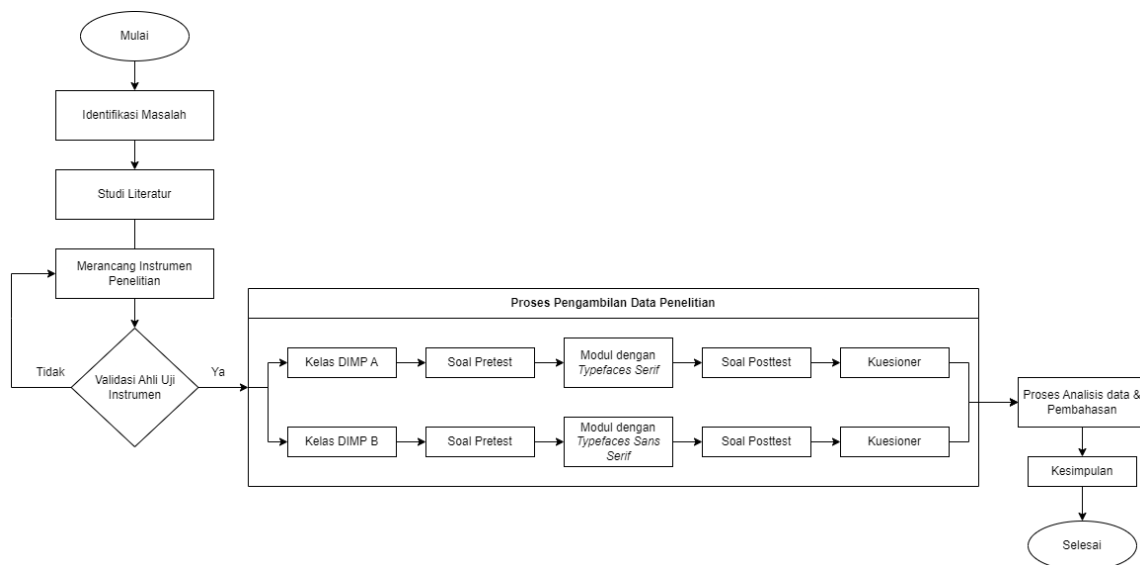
Mulai

Identifikasi Masalah

Studi Literatur

Merancang Instrumen Penelitian

Tidak

Validasi Ahli Uji Instrumen

Ya

Proses Pengambilan Data Penelitian

Kelas DIMP A

Soal Pretest

Modul dengan *Typefaces Serif*

Soal Posttest

Kuesioner

Kelas DIMP B

Soal Pretest

Modul dengan *Typefaces Sans Serif*

Soal Posttest

Kuesioner

Proses Analisis data & Pembahasan

Kesimpulan

Selesai